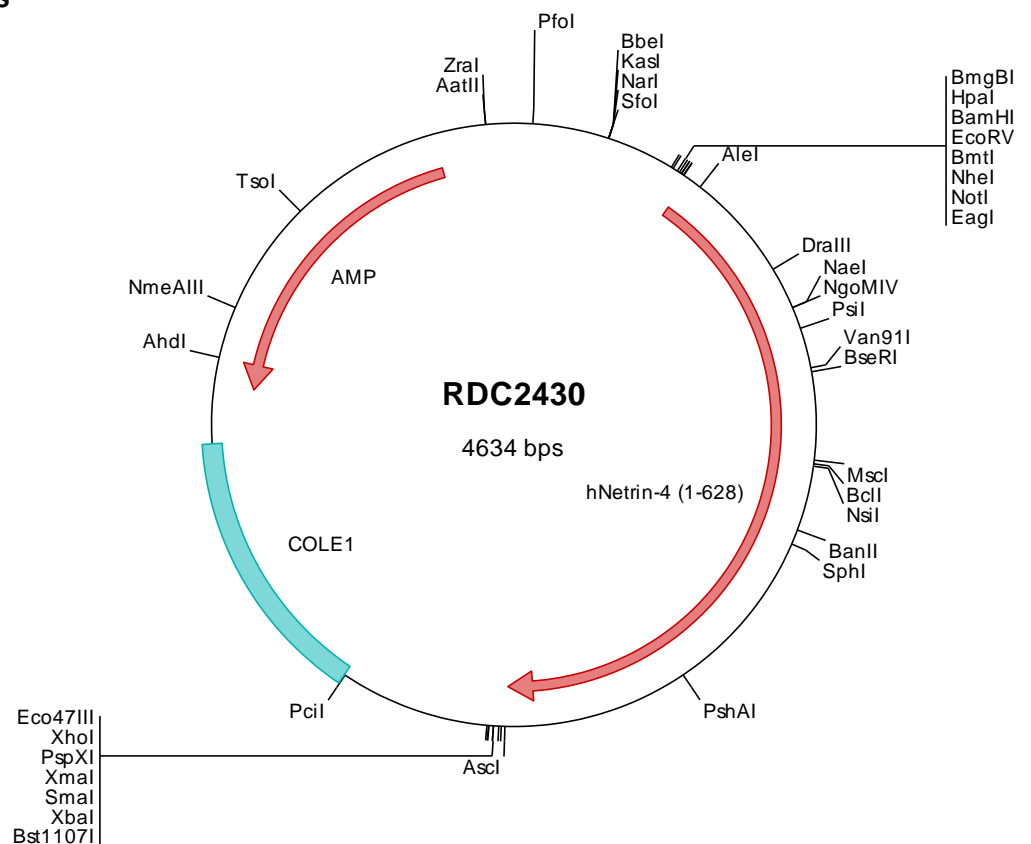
PfoI

ZraI
AatII

BbeI
KasI
NarI
SfoI

BmgBI
HpaI
BamHI
EcoRV
BmtI
NheI
NotI
EagI

AleI

TsoI

DraIII
NaeI
NgoMIV
PsiI

AMP

NmeAIII

Van91I
BseRI

AhdI

RDC2430

4634 bps

MscI
BclI
NsiI

hNetrin-4 (1-628)

COLE1

BanII
SphI

PshAI

PciI

Eco47III
XhoI
PspXI
XmaI
SmaI
XbaI
Bst1107I

AscI